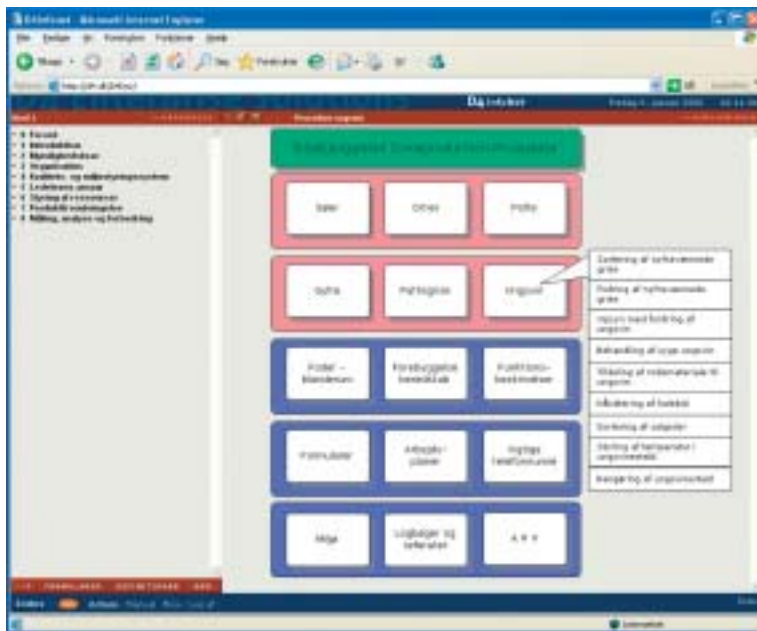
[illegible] - Microsoft Internet Explorer

Filer Rediger Vis Foretrukne Funktioner Hjælp

Tilbage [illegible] Søg Foretrukne

Adresse http://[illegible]

DA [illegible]

0 Forord
1 Introduktion
2 Hjemløgelsebeskrivelse
3 Organisation
4 Kvalitets- og miljøstyringssystem
5 Ledelsens ansvar
6 Styring af ressourcer
7 Produktrealisering
8 Måling, analyse og forbedring

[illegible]

Sæler

Ofret

Politik

Gyltrø

Partagrion

Ungsvin

Sortering af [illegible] grise

Fodring af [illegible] grise

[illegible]

Behandling af syge ungsvin

Tilsætning af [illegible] til ungsvin

Håndtering af foldebt

Sortering af udsyder

Styring af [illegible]

Rengøring af ungsvinsstald

Politik - Mandemon

Forebyggende beredskab

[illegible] beskrivelser

Formularer

Arbejds-planer

Vigtige telefonnumre

Målje

Logbøger og referater

A-Å

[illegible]

Internettet